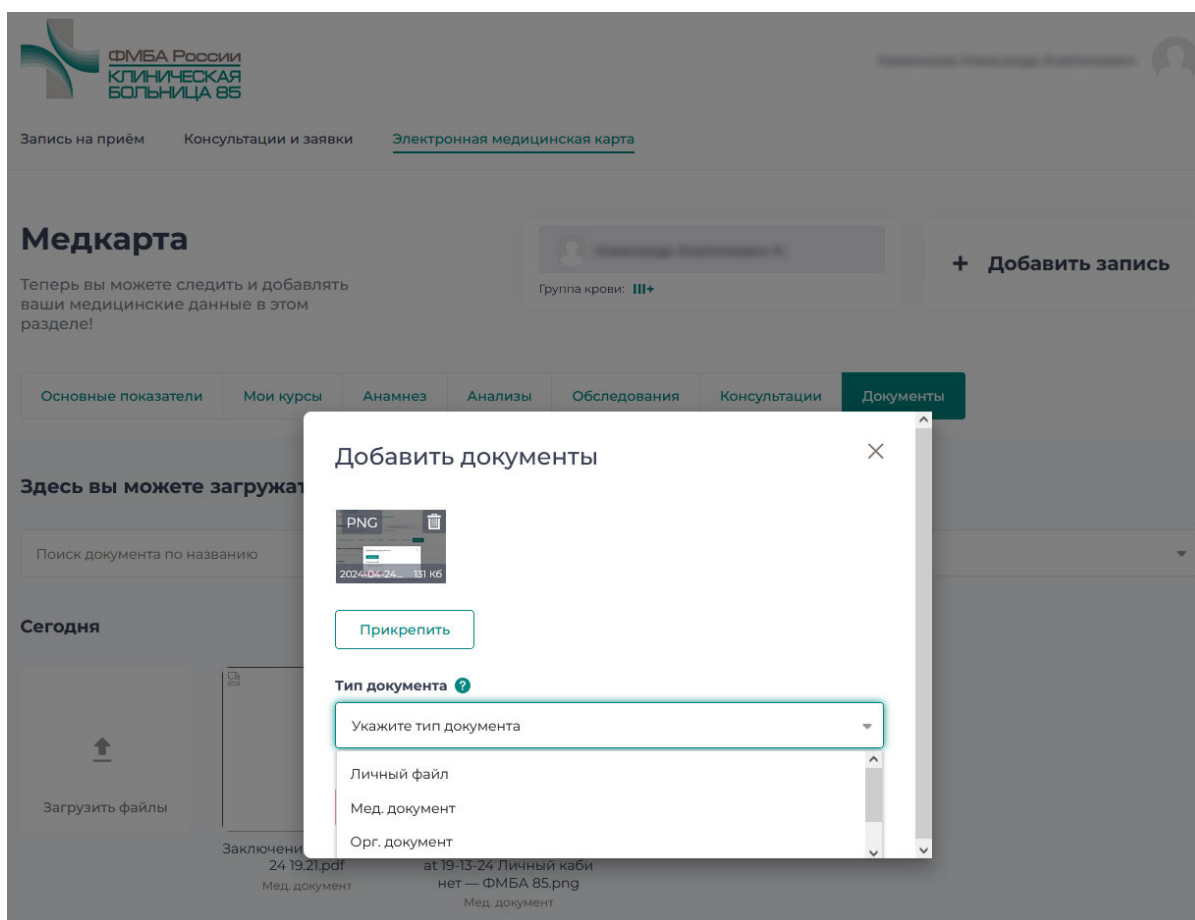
ФМБА России
КЛИНИЧЕСКАЯ
БОЛЬНИЦА 85

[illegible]

Запись на приём Консультации и заявки Электронная медицинская карта

Медкарта

Теперь вы можете следить и добавлять ваши медицинские данные в этом разделе!

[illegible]

Группа крови: III+

+ Добавить запись

| Основные показатели | Мои курсы | Анамнез | Анализы | Обследования | Консультации | Документы |
|---|---|---|---|---|---|---|

Здесь вы можете загружат

Поиск документа по названию

Сегодня

Загрузить файлы

Заключени
24 19.21.pdf
Мед. документ

at 19-13-24 Личный кабинет — ФМБА 85.png
Мед. документ

Добавить документы

PNG
2024-04-24... 131 Кб

Прикрепить

Тип документа

Укажите тип документа

Личный файл
Мед. документ
Орг. документ